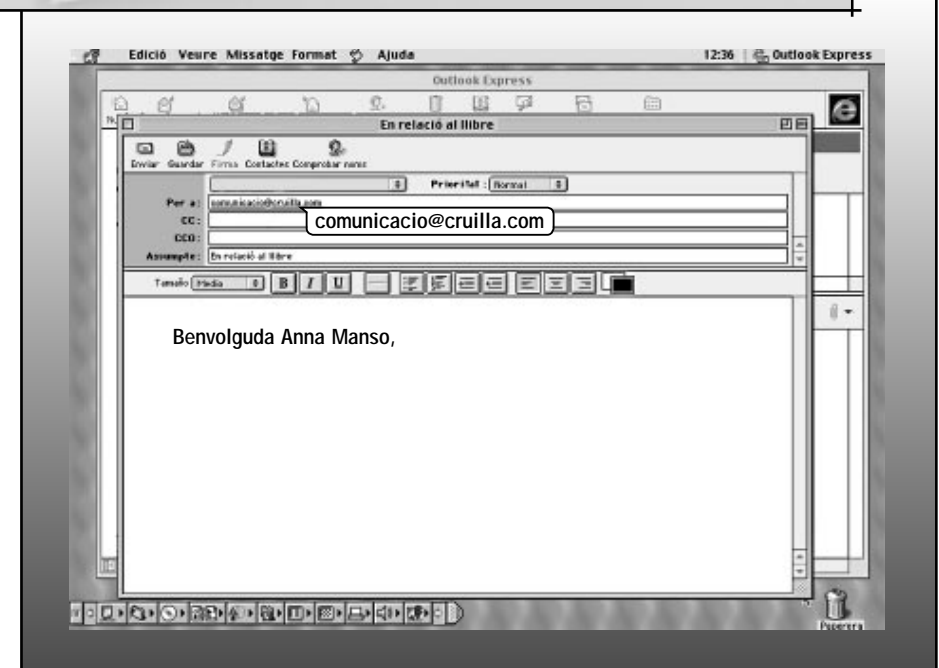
Edició Veure Missatge Format Ajuda

12:36 Outlook Express

Outlook Express

En relació al llibre

Enviar Guardar Firma Contactes Comprobar noms

Prioritat : Normal

Per a : comunicacio@cruilla.com

CC:

CCO:

Assumpte: En relació al llibre

comunicacio@cruilla.com

Tamaño Media B I U

Benvolguda Anna Manso,

Paperera